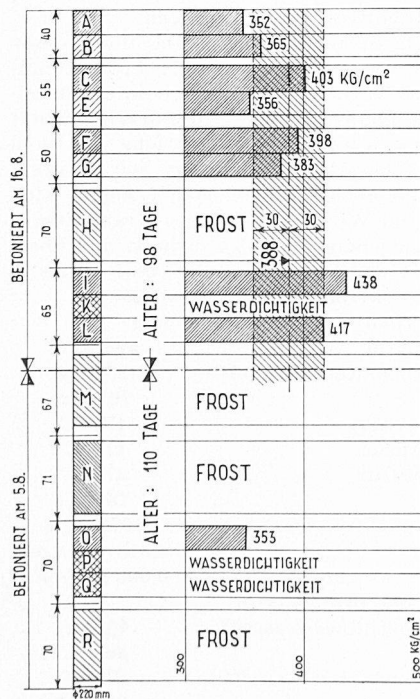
BETONIERT AM 16.8.

40
55
50
70
65

A
B
C
E
F
G
H
I
K
L

352
365
403 KG/cm²
356
398
383

ALTER : 98 TAGE

FROST
30
30
388

438
WASSERDICHTIGKEIT
417

BETONIERT AM 5.8.

67
71
70
70

M
N
O
P
Q
R

ALTER : 110 TAGE

FROST
FROST
353
WASSERDICHTIGKEIT
WASSERDICHTIGKEIT
FROST

300
400
500 KG/cm²

Φ220 mm